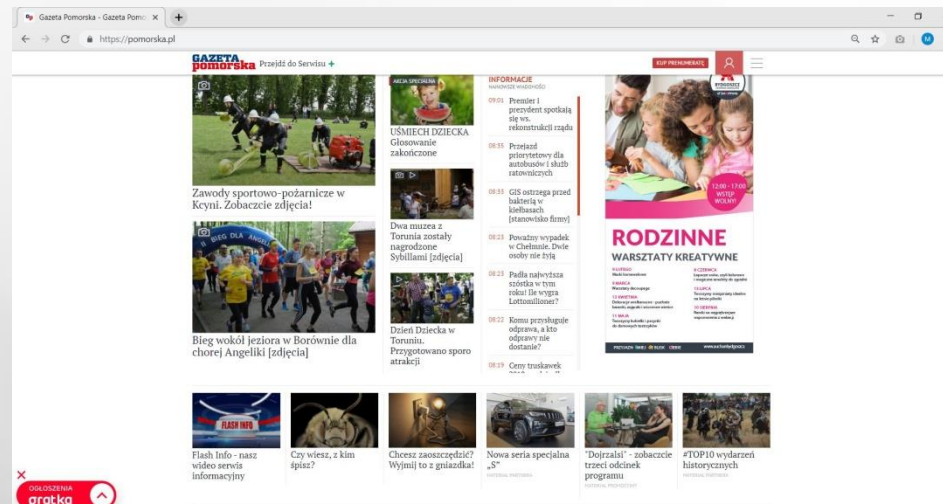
Gazeta Pomorska - Gazeta Pomo ×

https://pomorska.pl

GAZETA pomorska Przejdź do Serwisu +

KUP PRENUMERATĘ

Zawody sportowo-pożarnicze w Kcyni. Zobaczcie zdjęcia!

BIEG DLA ANGELI

Bieg wokół jeziora w Borównie dla chorej Angeliki [zdjęcia]

AKCJA SPECJALNA

UŚMIECH DZIECKA Głosowanie zakończone

Dwa muzea z Torunia zostały nagrodzone Sybillami [zdjęcia]

Dzień Dziecka w Toruniu. Przygotowano sporo atrakcji

INFORMACJE
NAJNOWSZE WIADOMOŚCI

09:01 Premier i prezydent spotkają się ws. rekonstrukcji rządu

08:55 Przejazd priorytetowy dla autobusów i służb ratowniczych

08:33 GIS ostrzega przed bakterią w kiełbasach [stanowisko firmy]

08:23 Poważny wypadek w Chełmnie. Dwie osoby nie żyją

08:23 Padła najwyższa szóstka w tym roku! Ile wygra Lottomilioner?

08:22 Komu przysługuje odprawa, a kto odprawy nie dostanie?

08:19 Ceny truskawek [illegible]

BYDGOSZCZ

12:00 - 17:00 WSTĘP WOLNY!

RODZINNE
WARSZTATY KREATYWNE

FLASH INFO

Flash Info - nasz wideo serwis informacyjny

Czy wiesz, z kim śpisz?

Chcesz zaoszczędzić? Wyjmij to z gniazdka!

Nowa seria specjalna „S”
MATERIAŁ PARTNERA

"Dojrzalsi" - zobaczcie trzeci odcinek programu
MATERIAŁ PROMOCYJNY

#TOP10 wydarzeń historycznych
MATERIAŁ PARTNERA

×
OGŁOSZENIA
gratka